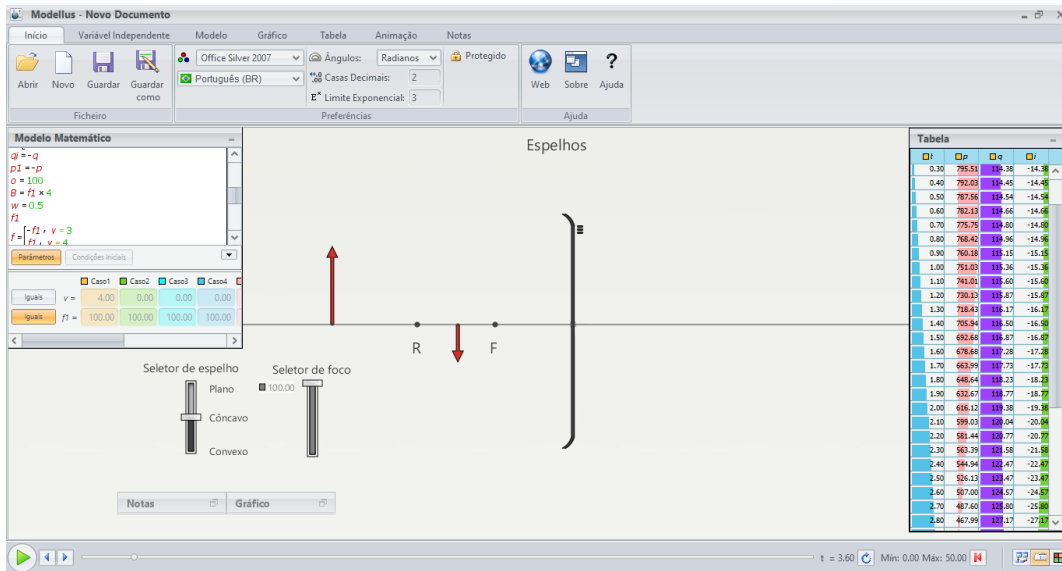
Modellus - Novo Documento

Início | Variável Independente | Modelo | Gráfico | Tabela | Animação | Notas

Abrir Novo Guardar Guardar como
Ficheiro

Office Silver 2007
Português (BR)
Ângulos: Radianos
Casas Decimais: 2
Limite Exponencial: 3
Protegido
Preferências

Web Sobre Ajuda
Ajuda

Modelo Matemático
$qi = -q$
$p1 = -p$
$o = 100$
$B = f1 \times 4$
$w = 0.5$
$f1$
$f = \begin{cases} -f1, & v = 3 \\ f1, & v = 4 \end{cases}$

Parâmetros | Condições Iniciais

| | Caso1 | Caso2 | Caso3 | Caso4 |
|---|---|---|---|---|
| Iguais $v =$ | 4.00 | 0.00 | 0.00 | 0.00 |
| Iguais $f1 =$ | 100.00 | 100.00 | 100.00 | 100.00 |

Espelhos

R F

Seletor de espelho
Plano
Côncavo
Convexo

Seletor de foco
100.00

Notas | Gráfico

Tabela

| t | p | q | i |
|---|---|---|---|
| 0.30 | 795.51 | 114.38 | -14.38 |
| 0.40 | 792.03 | 114.45 | -14.45 |
| 0.50 | 787.56 | 114.54 | -14.54 |
| 0.60 | 782.13 | 114.66 | -14.66 |
| 0.70 | 775.75 | 114.80 | -14.80 |
| 0.80 | 768.42 | 114.96 | -14.96 |
| 0.90 | 760.18 | 115.15 | -15.15 |
| 1.00 | 751.03 | 115.36 | -15.36 |
| 1.10 | 741.01 | 115.60 | -15.60 |
| 1.20 | 730.13 | 115.87 | -15.87 |
| 1.30 | 718.43 | 116.17 | -16.17 |
| 1.40 | 705.94 | 116.50 | -16.50 |
| 1.50 | 692.68 | 116.87 | -16.87 |
| 1.60 | 678.68 | 117.28 | -17.28 |
| 1.70 | 663.99 | 117.73 | -17.73 |
| 1.80 | 648.64 | 118.23 | -18.23 |
| 1.90 | 632.67 | 118.77 | -18.77 |
| 2.00 | 616.12 | 119.38 | -19.38 |
| 2.10 | 599.03 | 120.04 | -20.04 |
| 2.20 | 581.44 | 120.77 | -20.77 |
| 2.30 | 563.39 | 121.58 | -21.58 |
| 2.40 | 544.94 | 122.47 | -22.47 |
| 2.50 | 526.13 | 123.47 | -23.47 |
| 2.60 | 507.00 | 124.57 | -24.57 |
| 2.70 | 487.60 | 125.80 | -25.80 |
| 2.80 | 467.99 | 127.17 | -27.17 |

t = 3.60 Mín: 0.00 Máx: 50.00